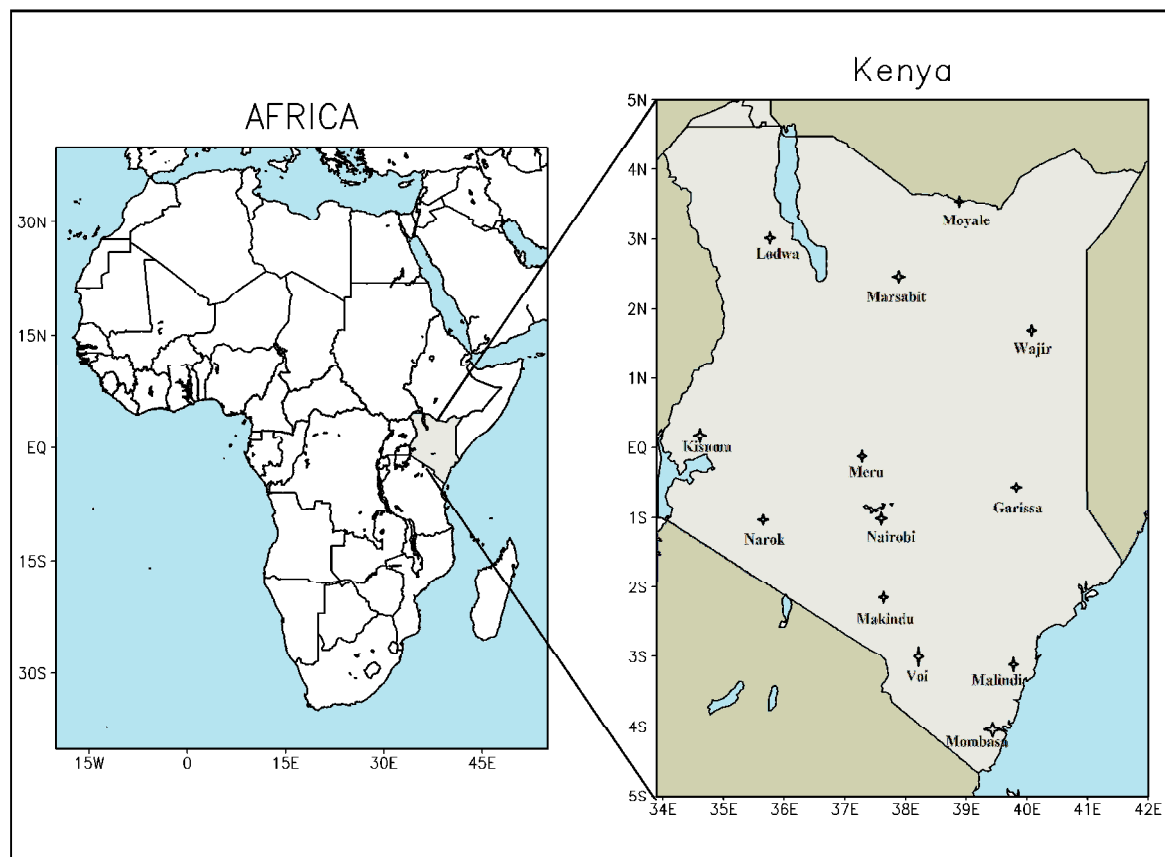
AFRICA

30N
15N
EQ
15S
30S

15W
0
15E
30E
45E

Kenya

5N
4N
3N
2N
1N
EQ
1S
2S
3S
4S
5S

34E
35E
36E
37E
38E
39E
40E
41E
42E

Moyale
Lodwa
Marsabit
Wajir
Kisumu
Meru
Garissa
Narok
Nairobi
Makindu
Voi
Malindi
Mombasa